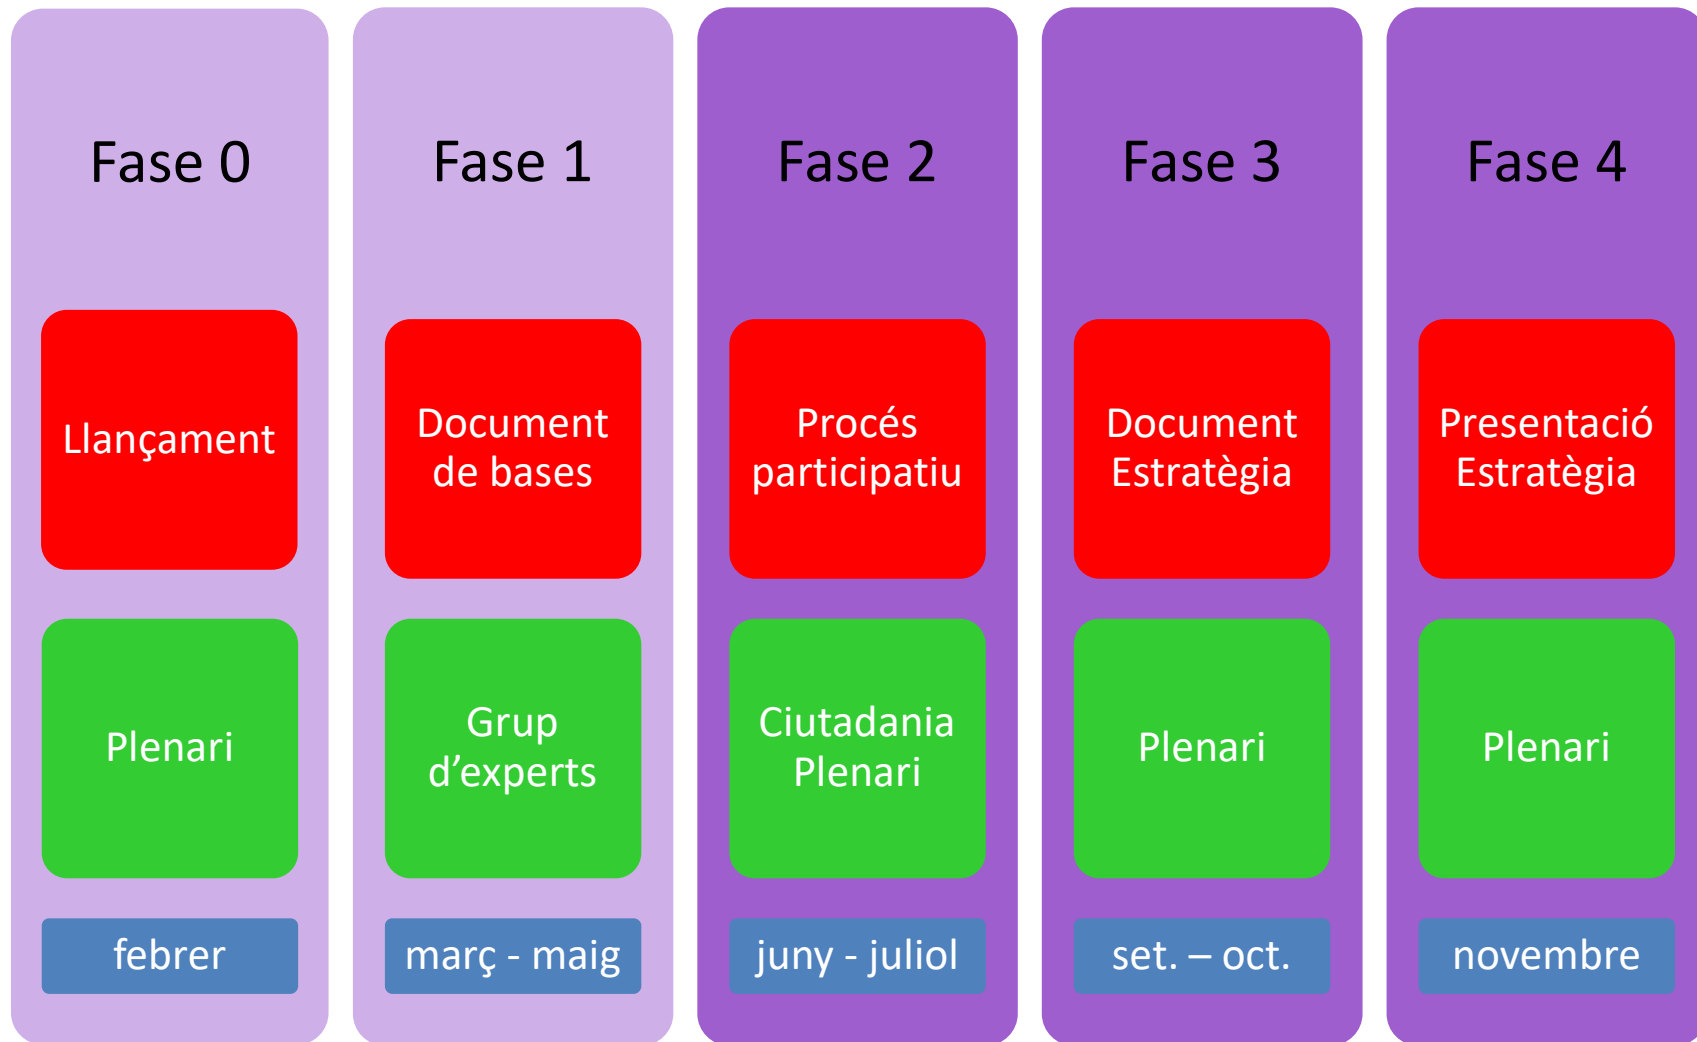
Fase 0

Llançament

Plenari

febrer

Fase 1

Document de bases

Grup d'experts

març - maig

Fase 2

Procés participatiu

Ciutadania Plenari

juny - juliol

Fase 3

Document Estratègia

Plenari

set. – oct.

Fase 4

Presentació Estratègia

Plenari

novembre